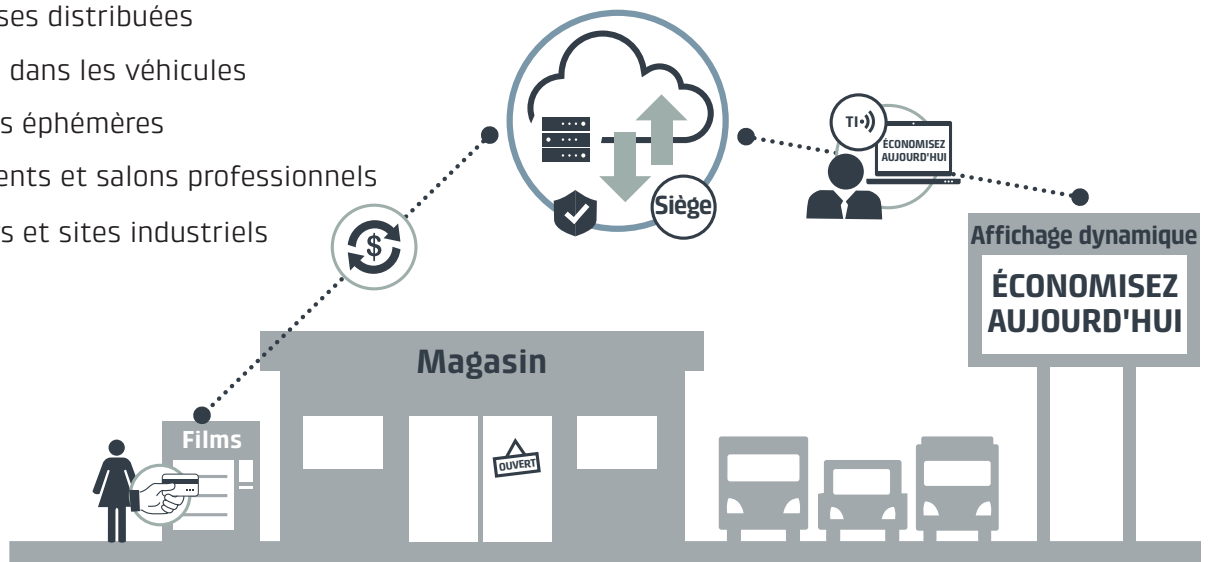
ses distribuées

dans les véhicules

s éphémères

ents et salons professionnels

s et sites industriels

Siège

TI

ÉCONOMISEZ AUJOURD'HUI

Affichage dynamique

ÉCONOMISEZ AUJOURD'HUI

Magasin

Films

OUVERT